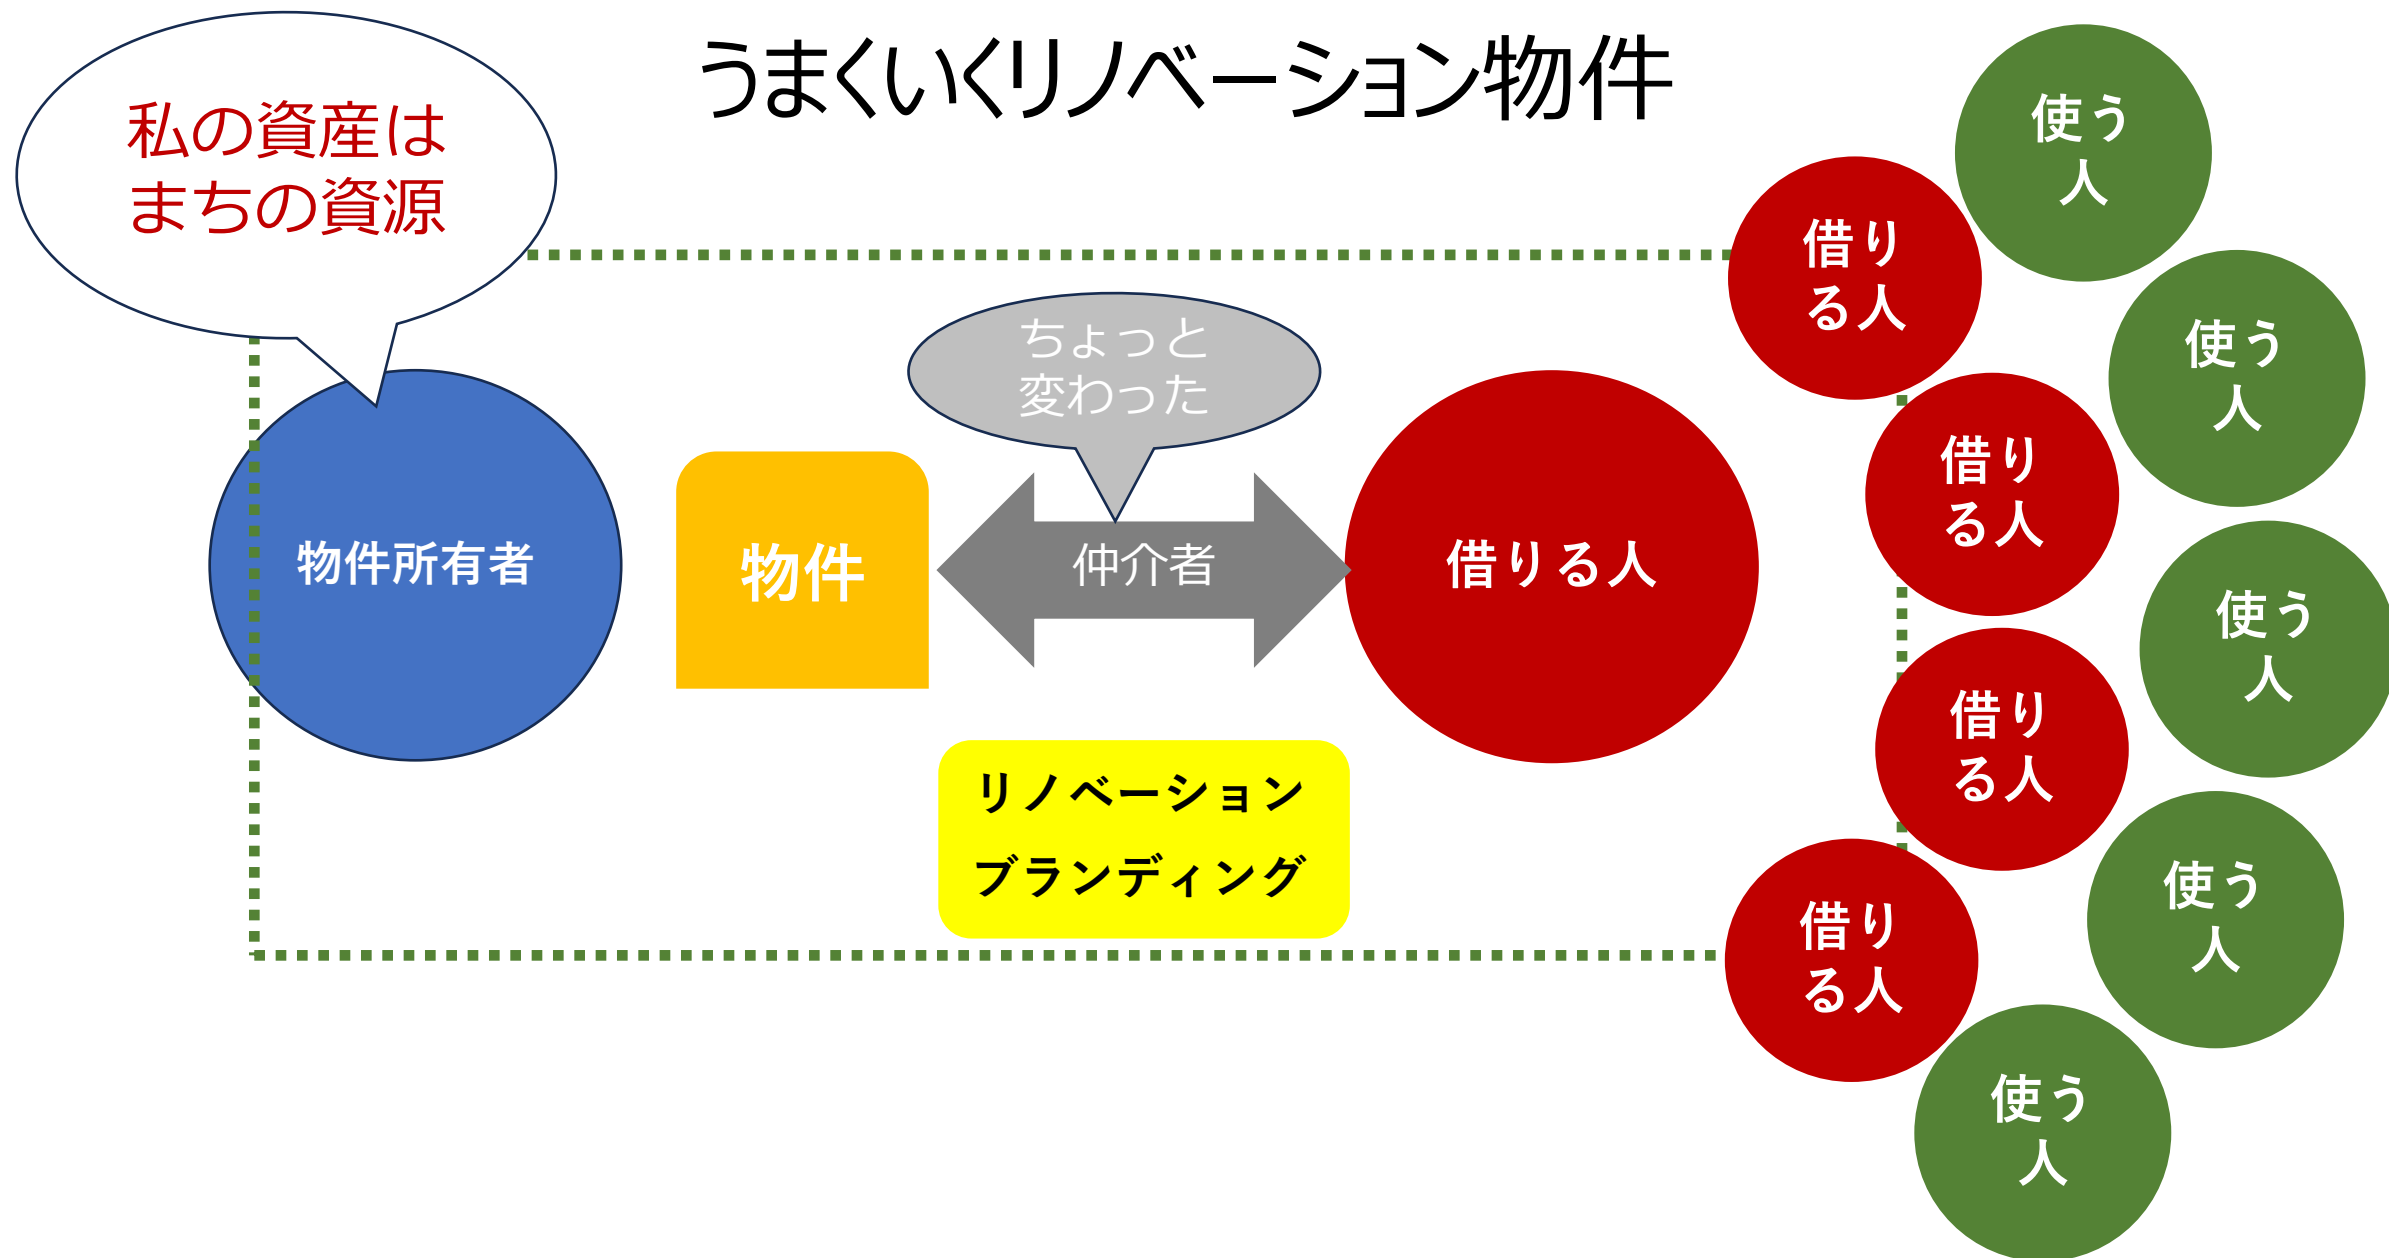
うまくいくリノベーション物件

私の資産は
まちの資源

ちょっと
変わった

物件所有者

物件

仲介者

借りる人

リノベーション
ブランディング

使う人

借りる人

使う人

借りる人

使う人

借りる人

使う人

借りる人

使う人